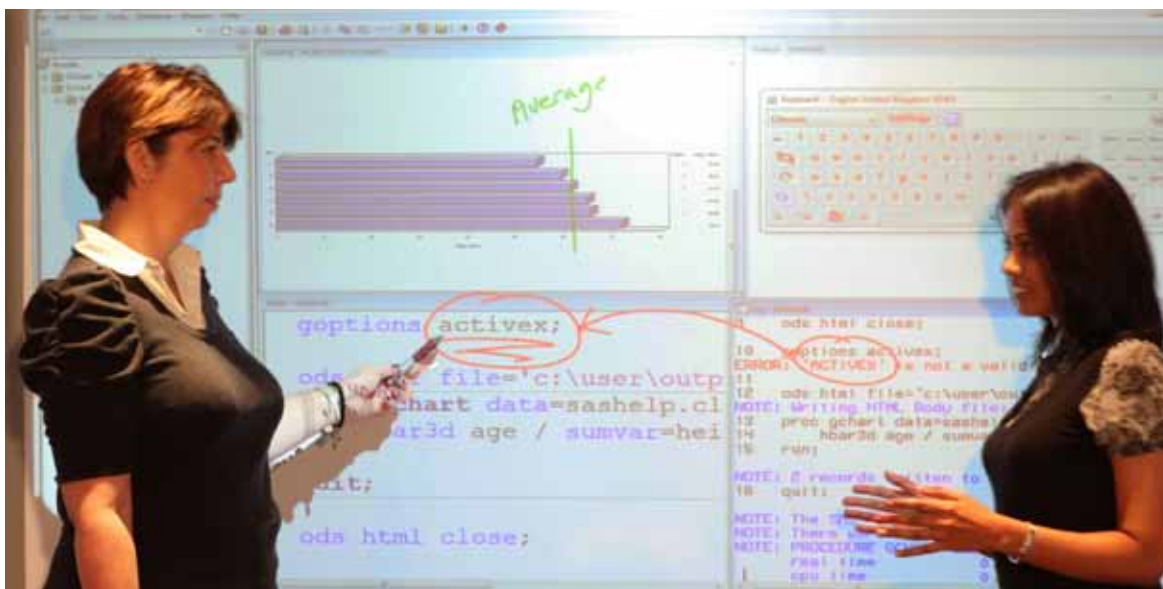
Average

goptions activex;

ods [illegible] file='c:\user\outp
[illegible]chart data=sashelp.cl
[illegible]ar3d age / sumvar=hei
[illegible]
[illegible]uit;

ods html close;

ods html close;

10 goptions activex;
ERROR: 'ACTIVEX' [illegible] not a valid
11
12 ods html file='c:\user\ou
NOTE: Writing HTML Body file:
13 proc gchart data=sashel
14 hbar3d age / sumva
15 run;

NOTE: 2 records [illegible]itten to
16 quit;

NOTE: The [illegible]
NOTE: There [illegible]
NOTE: PROCEDURE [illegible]
real time
cpu time